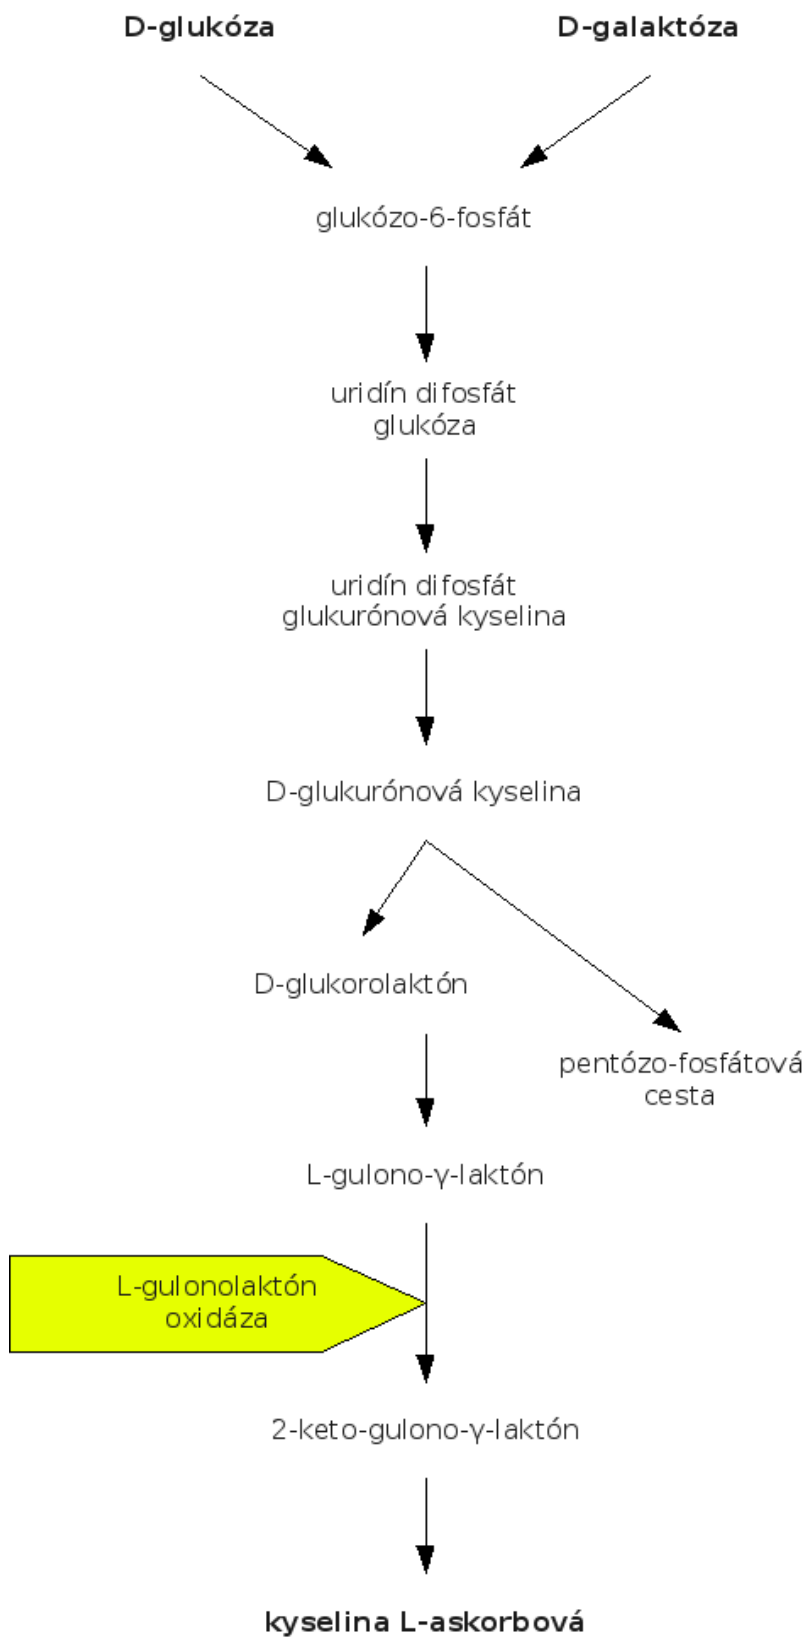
D-glukóza

D-galaktóza

glukózo-6-fosfát

uridín difosfát glukóza

uridín difosfát glukurónová kyselina

D-glukurónová kyselina

D-glukorolaktón

pentózo-fosfátová cesta

L-gulono-γ-laktón

L-gulonolaktón oxidáza

2-keto-gulono-γ-laktón

kyselina L-askorbová